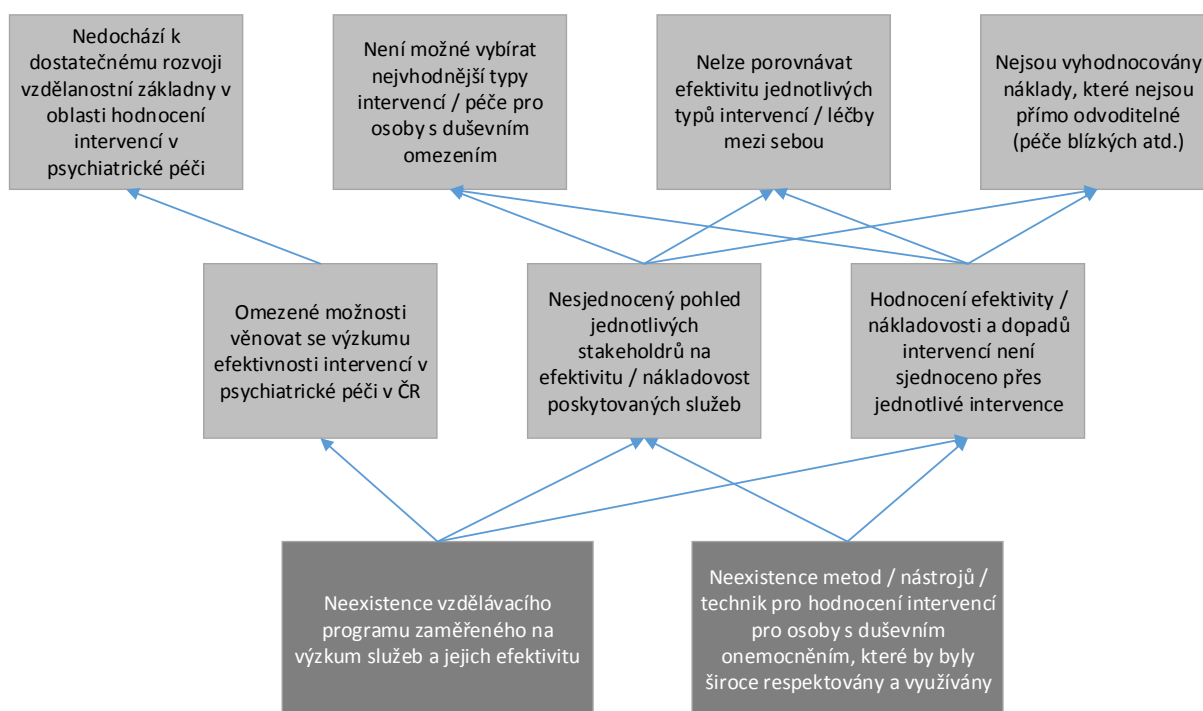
Nedochází k dostatečnému rozvoji vzdělanostní základny v oblasti hodnocení intervencí v psychiatrické péči

Není možné vybírat nejvhodnější typy intervencí / péče pro osoby s duševním omezením

Nelze porovnávat efektivitu jednotlivých typů intervencí / léčby mezi sebou

Nejsou vyhodnocovány náklady, které nejsou přímo odvoditelné (péče blízkých atd.)

Omezené možnosti věnovat se výzkumu efektivnosti intervencí v psychiatrické péči v ČR

Nesjednocený pohled jednotlivých stakeholdrů na efektivitu / nákladovost poskytovaných služeb

Hodnocení efektivity / nákladovosti a dopadů intervencí není sjednoceno přes jednotlivé intervence

Neexistence vzdělávacího programu zaměřeného na výzkum služeb a jejich efektivitu

Neexistence metod / nástrojů / technik pro hodnocení intervencí pro osoby s duševním onemocněním, které by byly široce respektovány a využívány